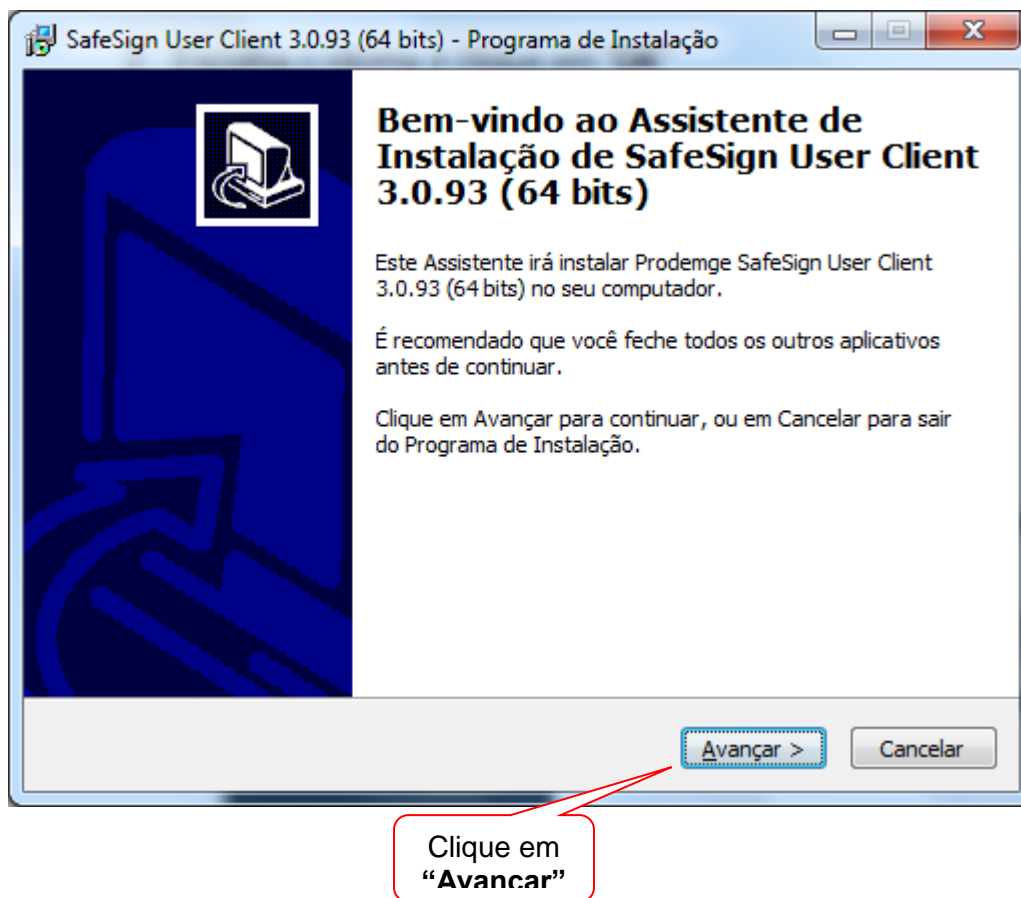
SafeSign User Client 3.0.93 (64 bits) - Programa de Instalação

Bem-vindo ao Assistente de Instalação de SafeSign User Client 3.0.93 (64 bits)

Este Assistente irá instalar Prodemge SafeSign User Client 3.0.93 (64 bits) no seu computador.

É recomendado que você feche todos os outros aplicativos antes de continuar.

Clique em Avançar para continuar, ou em Cancelar para sair do Programa de Instalação.

Avançar >

Cancelar

Clique em "Avançar"